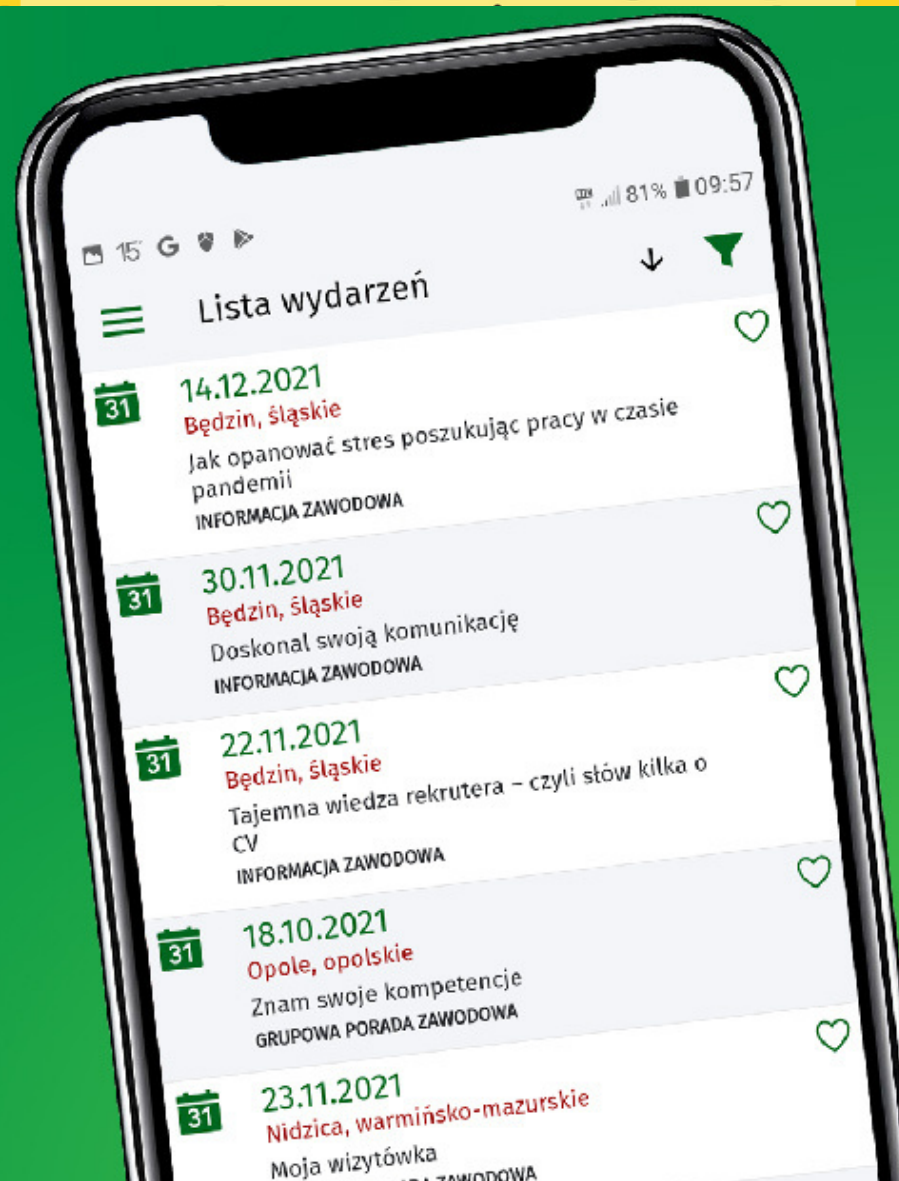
15° G

81% 09:57

Lista wydarzeń

31
14.12.2021
Będzin, śląskie
Jak opanować stres poszukując pracy w czasie pandemii
INFORMACJA ZAWODOWA

31
30.11.2021
Będzin, śląskie
Doskonal swoją komunikację
INFORMACJA ZAWODOWA

31
22.11.2021
Będzin, śląskie
Tajemna wiedza rekrutera – czyli słów kilka o CV
INFORMACJA ZAWODOWA

31
18.10.2021
Opole, opolskie
Znam swoje kompetencje
GRUPOWA PORADA ZAWODOWA

31
23.11.2021
Nidzica, warmińsko-mazurskie
Moja wizytówka
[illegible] ZAWODOWA